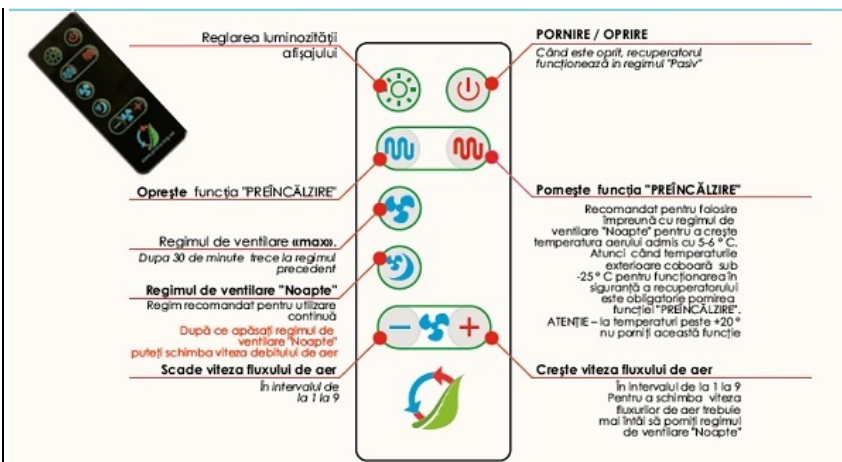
Reglarea luminozității afișajului

PORNIRE / OPRIRE
Când este oprit, recuperatorul funcționează în regimul "Pasiv"

Oprește funcția "PREÎNCĂLZIRE"

Pornește funcția "PREÎNCĂLZIRE"
Recomandat pentru folosire împreună cu regimul de ventilare "Noapte" pentru a crește temperatura aerului admis cu 5-6 ° C. Atunci când temperaturile exterioare coboară sub -25 ° C pentru funcționarea în siguranță a recuperatorului este obligatorie pornirea funcției "PREÎNCĂLZIRE".
ATENȚIE – la temperaturi peste +20 ° nu porniți această funcție

Regimul de ventilare «max».
Dupa 30 de minute trece la regimul precedent

Regimul de ventilare "Noapte"
Regim recomandat pentru utilizare continuă
După ce apăsați regimul de ventilare "Noapte" puteți schimba viteza debitului de aer

Scade viteza fluxului de aer
În intervalul de la 1 la 9

Crește viteza fluxului de aer
În intervalul de la 1 la 9
Pentru a schimba viteza fluxurilor de aer trebuie mai întâi să porniți regimul de ventilare "Noapte"